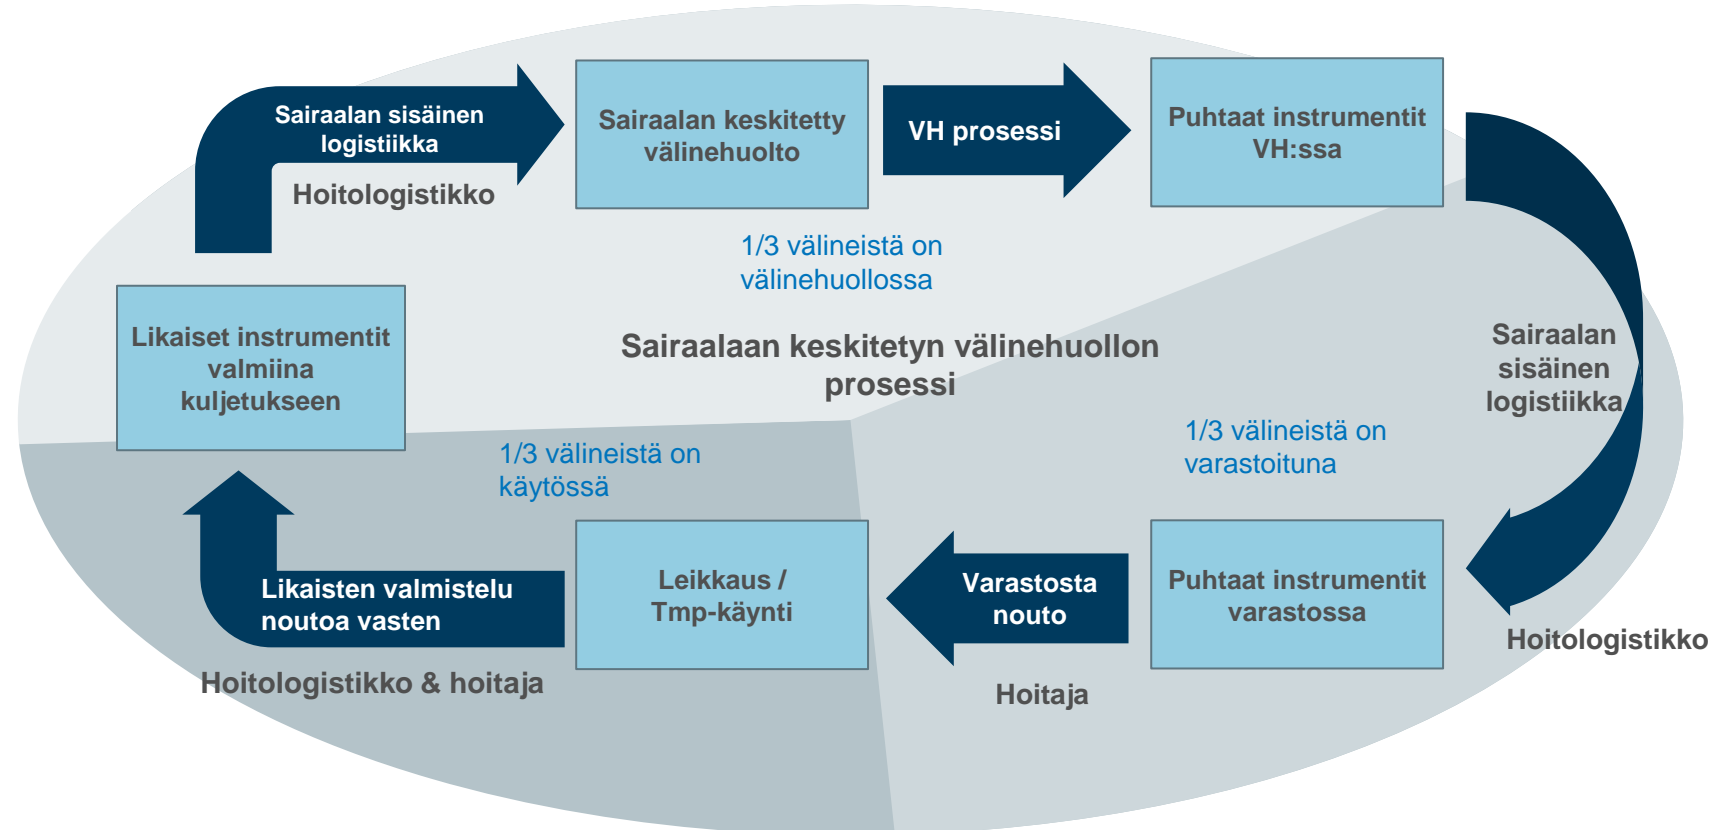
Sairaalan sisäinen logistiikka

Hoitologistikko

Sairaalan keskitetty välinehuolto

VH prosessi

Puhtaat instrumentit VH:ssa

1/3 välineistä on välinehuollossa

Likaiset instrumentit valmiina kuljetukseen

Sairaalaan keskitetyn välinehuollon prosessi

Sairaalan sisäinen logistiikka

1/3 välineistä on käytössä

1/3 välineistä on varastoituna

Likaisten valmistelu noutoa vasten

Leikkaus / Tmp-käynti

Varastosta nouto

Puhtaat instrumentit varastossa

Hoitologistikko

Hoitologistikko & hoitaja

Hoitaja